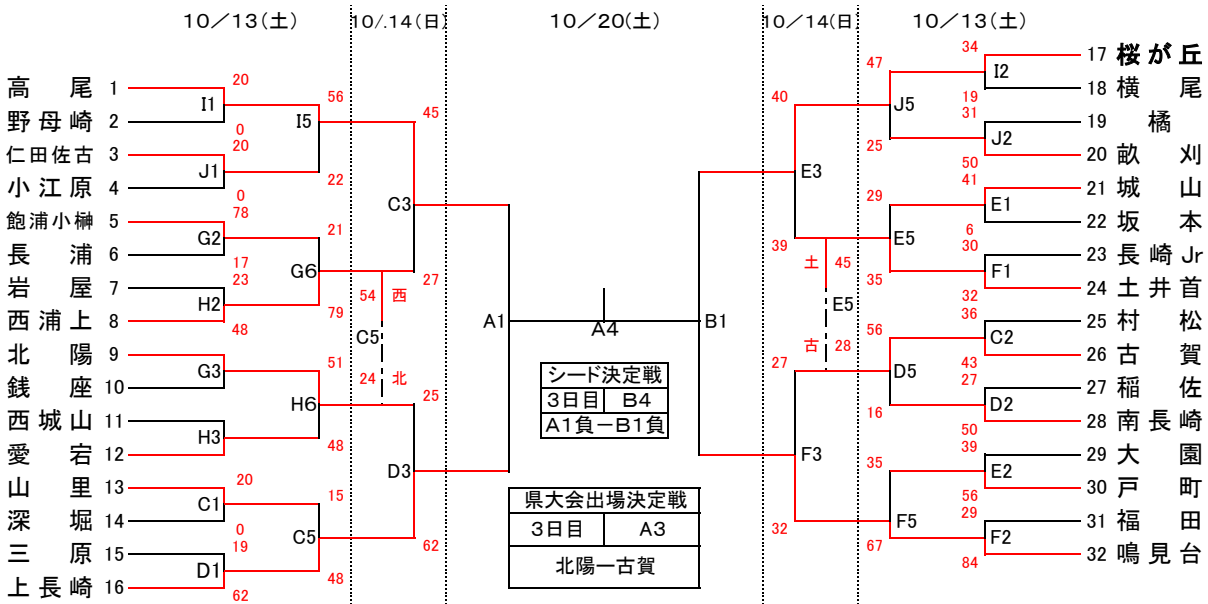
10/13(土)　10/.14(日)　10/20(土)　10/14(日)　10/13(土)

高尾 1
野母崎 2
仁田佐古 3
小江原 4
飽浦小榊 5
長浦 6
岩屋 7
西浦上 8
北陽 9
銭座 10
西城山 11
愛宕 12
山里 13
深堀 14
三原 15
上長崎 16

20 I1 0
20 J1 0
56 I5 22
78 G2 17
23 H2 48
21 G6 79
45 C3 27
54 西 C5 24 北
51 G3 H6 48 H3
25 D3 62
20 C1 0
19 D1 62
15 C5 48

A1　A4　B1

| シード決定戦 | |
|---|---|
| 3日目 | B4 |
| A1負ーB1負 | |

| 県大会出場決定戦 | |
|---|---|
| 3日目 | A3 |
| 北陽ー古賀 | |

17 桜が丘
18 横尾
19 橘
20 畝刈
21 城山
22 坂本
23 長崎Jr
24 土井首
25 村松
26 古賀
27 稲佐
28 南長崎
29 大園
30 戸町
31 福田
32 鳴見台

34 I2 19
31 J2 50
47 J5 25
40 E3 39
41 E1 6
30 F1 32
29 E5 35
土 45 E5 古 28
36 C2 43
27 D2 50
56 D5 16
27 F3 32
39 E2 56
29 F2 84
35 F5 67